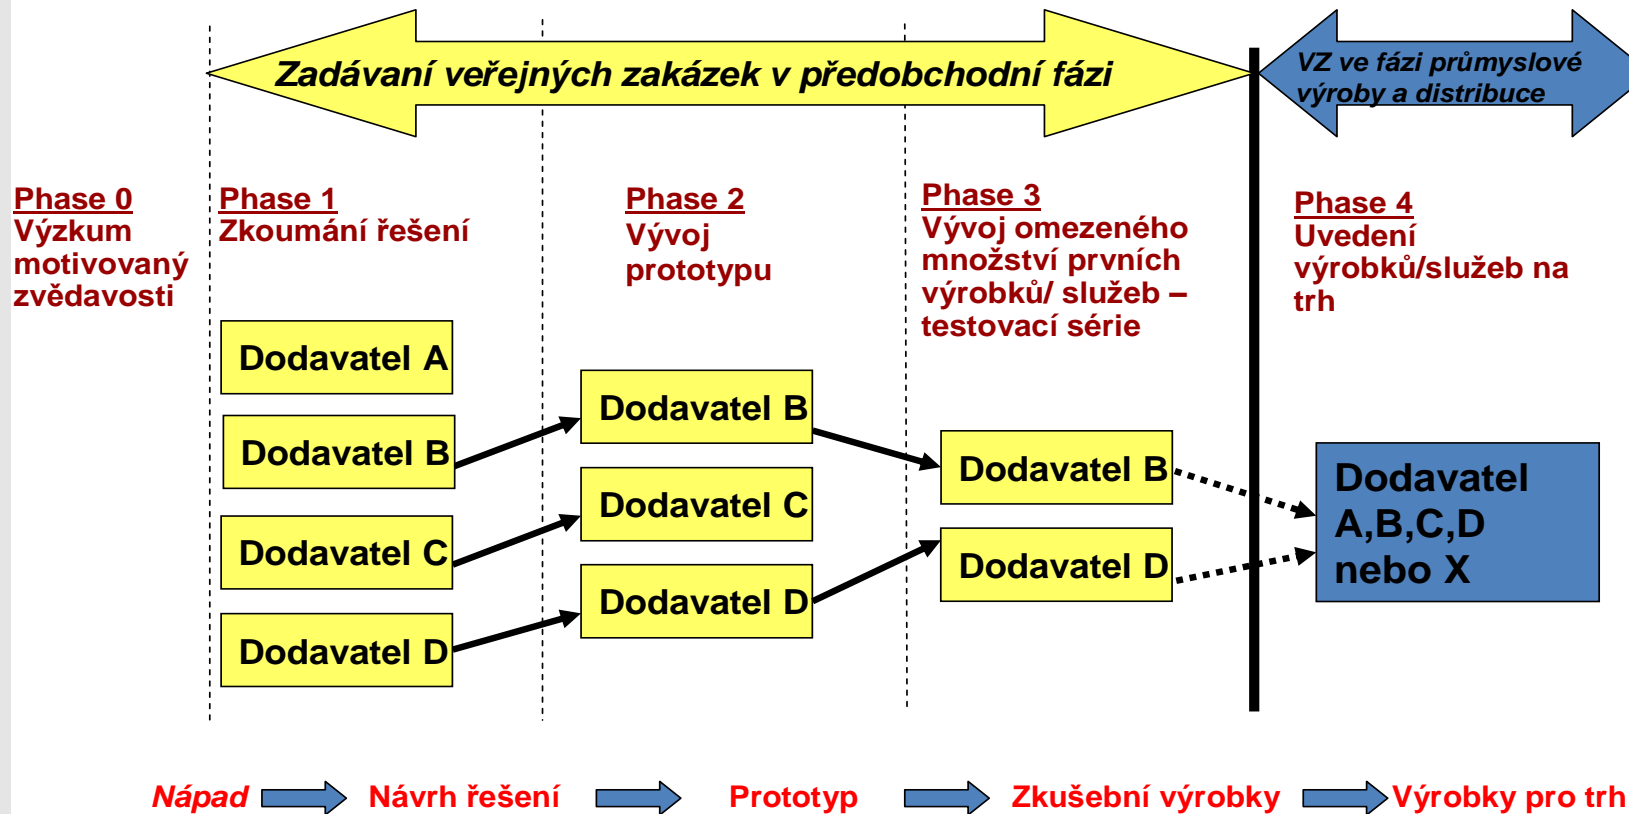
Zadávaní veřejných zakázek v předobchodní fázi

VZ ve fázi průmyslové výroby a distribuce

Phase 0
Výzkum motivovaný zvědavosti

Phase 1
Zkoumání řešení

Phase 2
Vývoj prototypu

Phase 3
Vývoj omezeného množství prvních výrobků/ služeb – testovací série

Phase 4
Uvedení výrobků/služeb na trh

Dodavatel A

Dodavatel B

Dodavatel C

Dodavatel D

Dodavatel B

Dodavatel C

Dodavatel D

Dodavatel B

Dodavatel D

Dodavatel A,B,C,D nebo X

Nápad Návrh řešení Prototyp Zkušební výrobky Výrobky pro trh